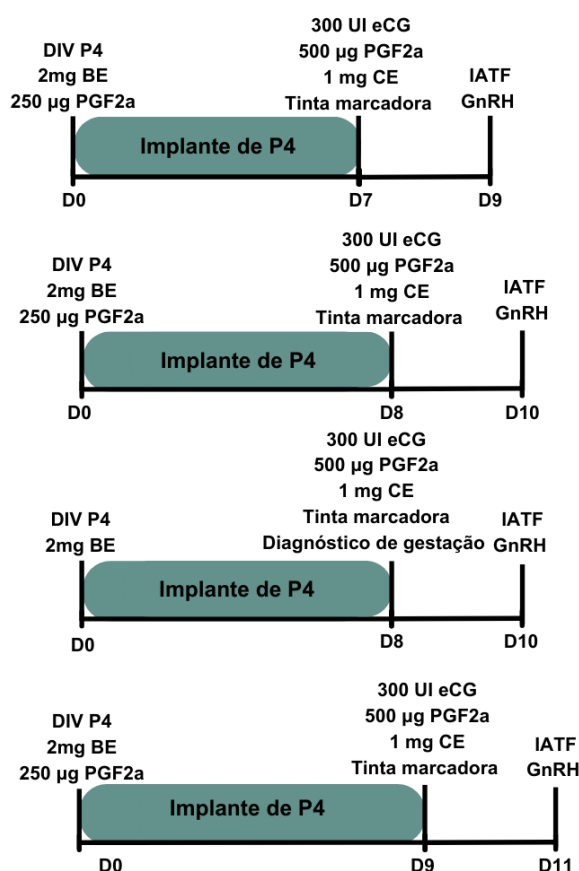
DIV P4
2mg BE
250 µg PGF2a

300 UI eCG
500 µg PGF2a
1 mg CE
Tinta marcadora

IATF
GnRH

Implante de P4

D0
D7
D9

DIV P4
2mg BE
250 µg PGF2a

300 UI eCG
500 µg PGF2a
1 mg CE
Tinta marcadora

IATF
GnRH

Implante de P4

D0
D8
D10

DIV P4
2mg BE

300 UI eCG
500 µg PGF2a
1 mg CE
Tinta marcadora
Diagnóstico de gestação

IATF
GnRH

Implante de P4

D0
D8
D10

DIV P4
2mg BE
250 µg PGF2a

300 UI eCG
500 µg PGF2a
1 mg CE
Tinta marcadora

IATF
GnRH

Implante de P4

D0
D9
D11